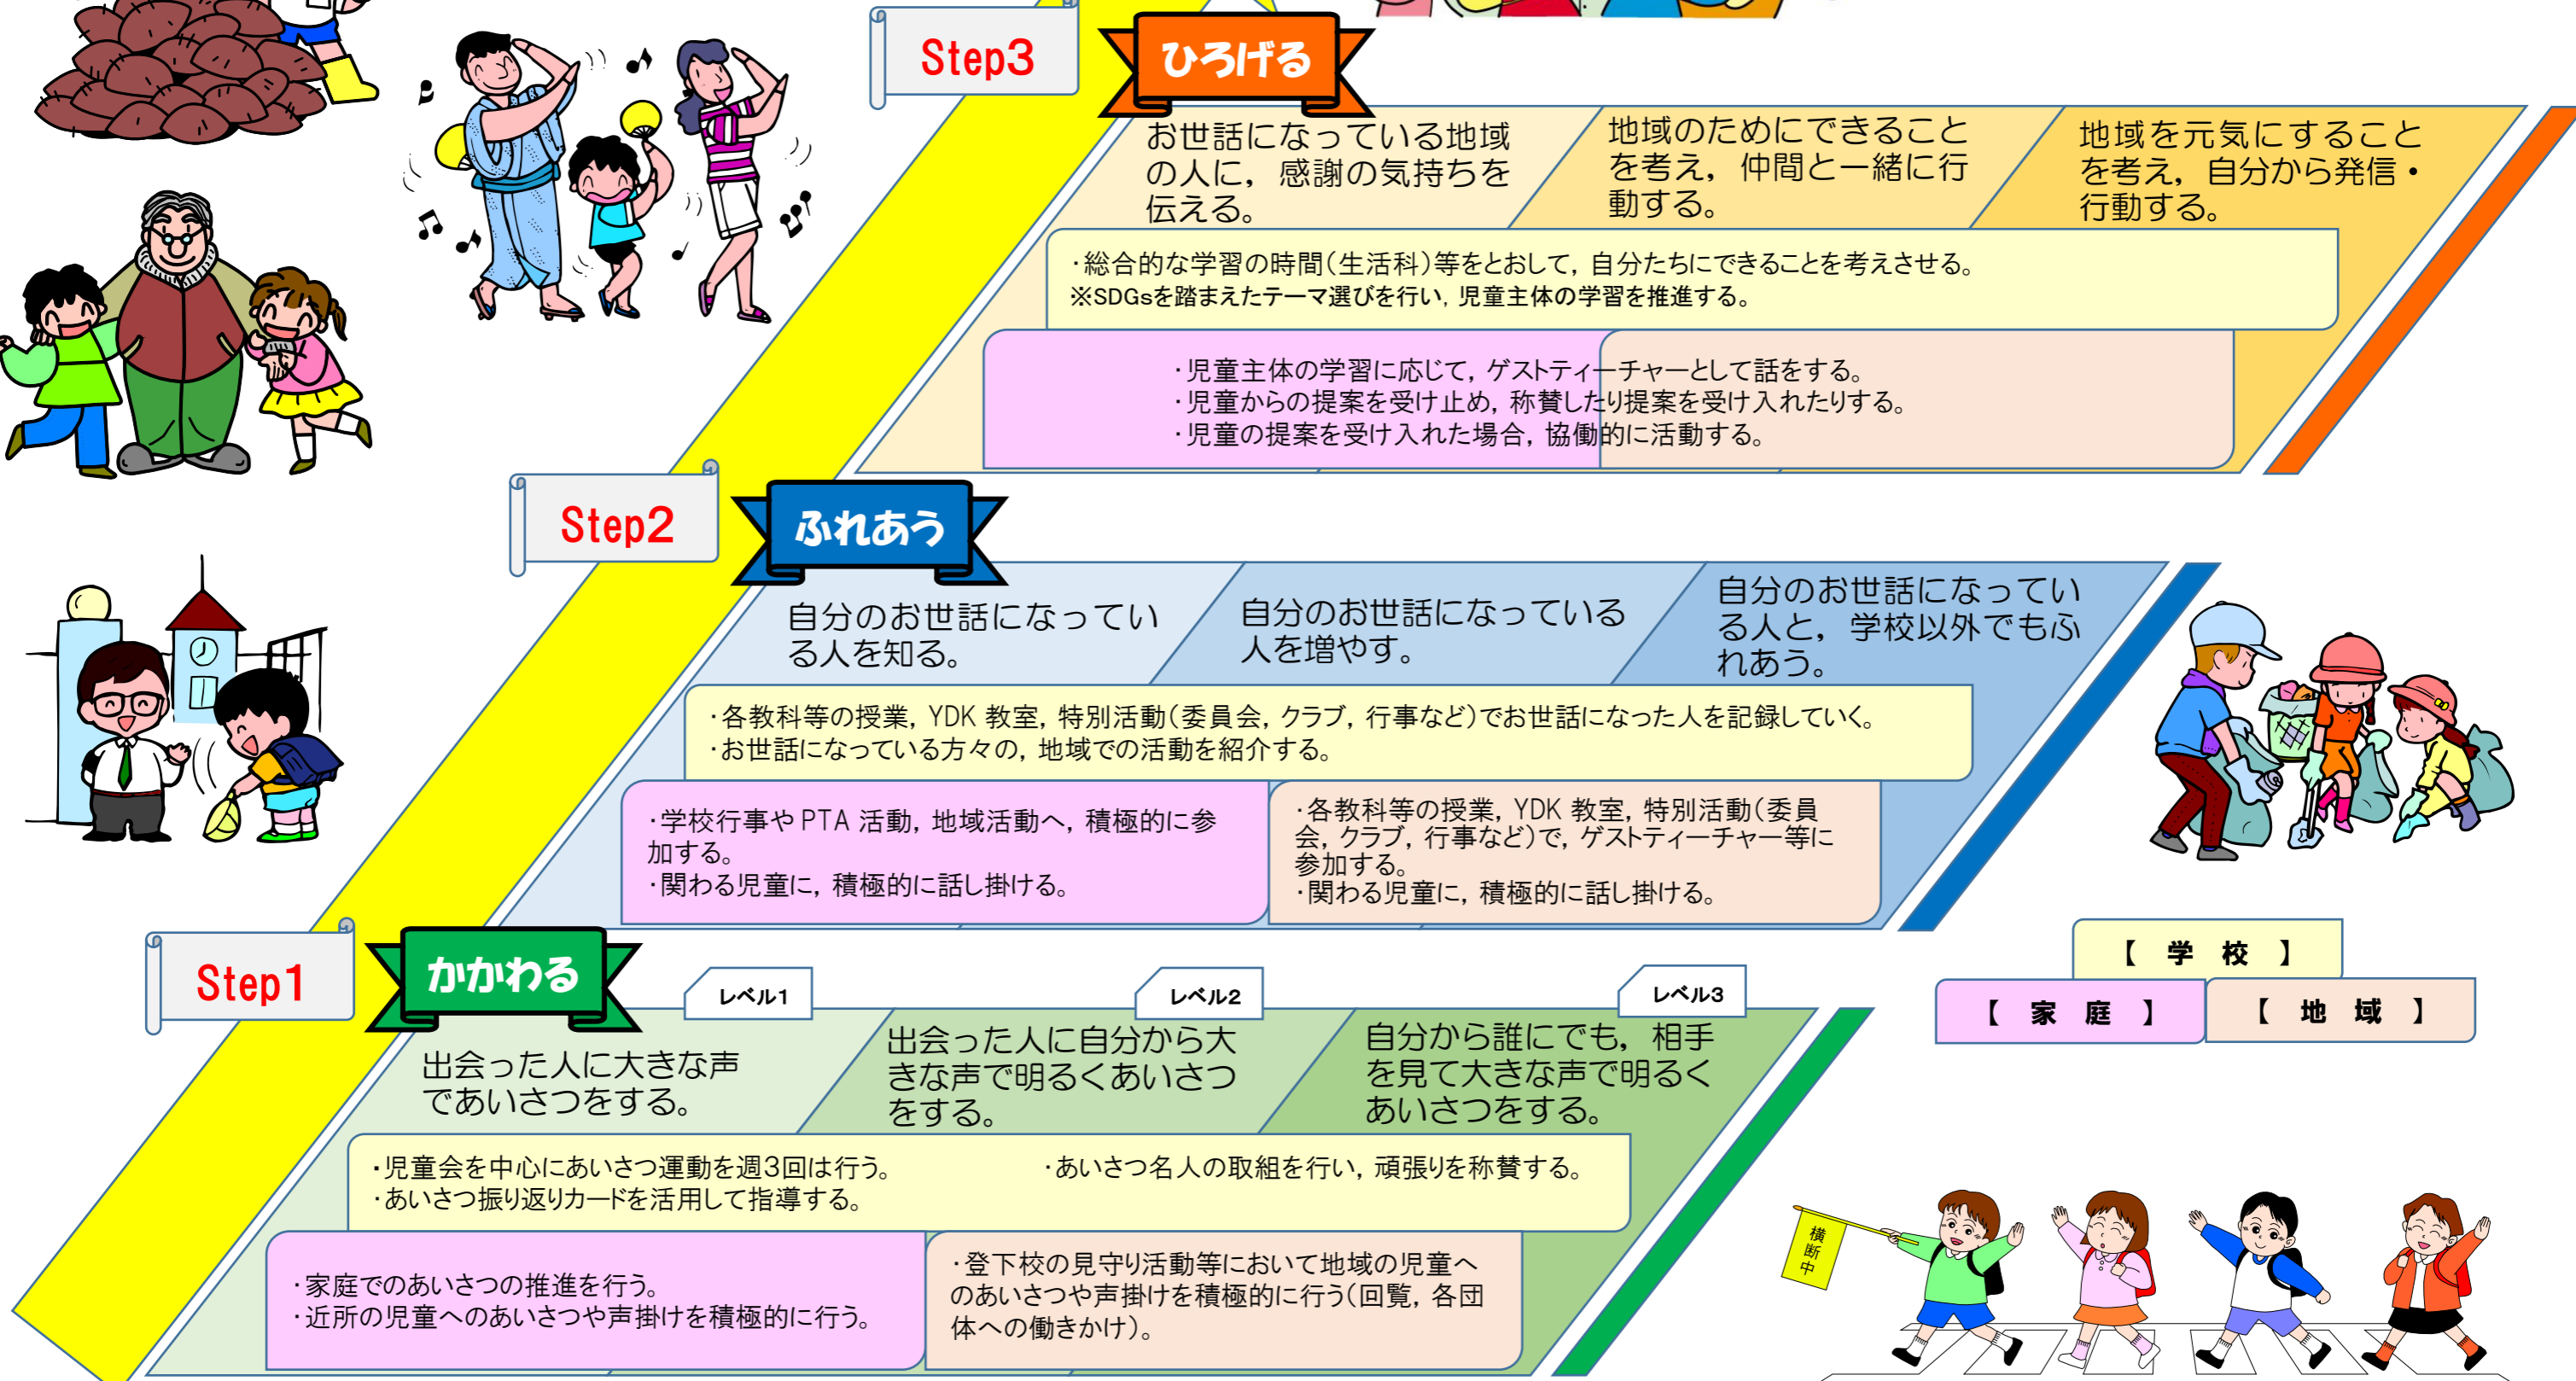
Step3

ひろげる

お世話になっている地域の人に，感謝の気持ちを伝える。

地域のためにできることを考え，仲間と一緒に行動する。

地域を元気にすることを考え，自分から発信・行動する。

・総合的な学習の時間（生活科）等をとおして，自分たちにできることを考えさせる。
※SDGsを踏まえたテーマ選びを行い，児童主体の学習を推進する。

・児童主体の学習に応じて，ゲストティーチャーとして話をする。
・児童からの提案を受け止め，称賛したり提案を受け入れたりする。
・児童の提案を受け入れた場合，協働的に活動する。

Step2

ふれあう

自分のお世話になっている人を知る。

自分のお世話になっている人を増やす。

自分のお世話になっている人と，学校以外でもふれあう。

・各教科等の授業，YDK 教室，特別活動（委員会，クラブ，行事など）でお世話になった人を記録していく。
・お世話になっている方々の，地域での活動を紹介する。

・学校行事や PTA 活動，地域活動へ，積極的に参加する。
・関わる児童に，積極的に話し掛ける。

・各教科等の授業，YDK 教室，特別活動（委員会，クラブ，行事など）で，ゲストティーチャー等に参加する。
・関わる児童に，積極的に話し掛ける。

Step1

かかわる

レベル1

レベル2

レベル3

出会った人に大きな声であいさつをする。

出会った人に自分から大きな声で明るくあいさつをする。

自分から誰にでも，相手を見て大きな声で明るくあいさつをする。

・児童会を中心にあいさつ運動を週3回は行う。
・あいさつ振り返りカードを活用して指導する。

・あいさつ名人の取組を行い，頑張りを称賛する。

・家庭でのあいさつの推進を行う。
・近所の児童へのあいさつや声掛けを積極的に行う。

・登下校の見守り活動等において地域の児童へのあいさつや声掛けを積極的に行う（回覧，各団体への働きかけ）。

【 学 校 】

【 家 庭 】

【 地 域 】

横断中